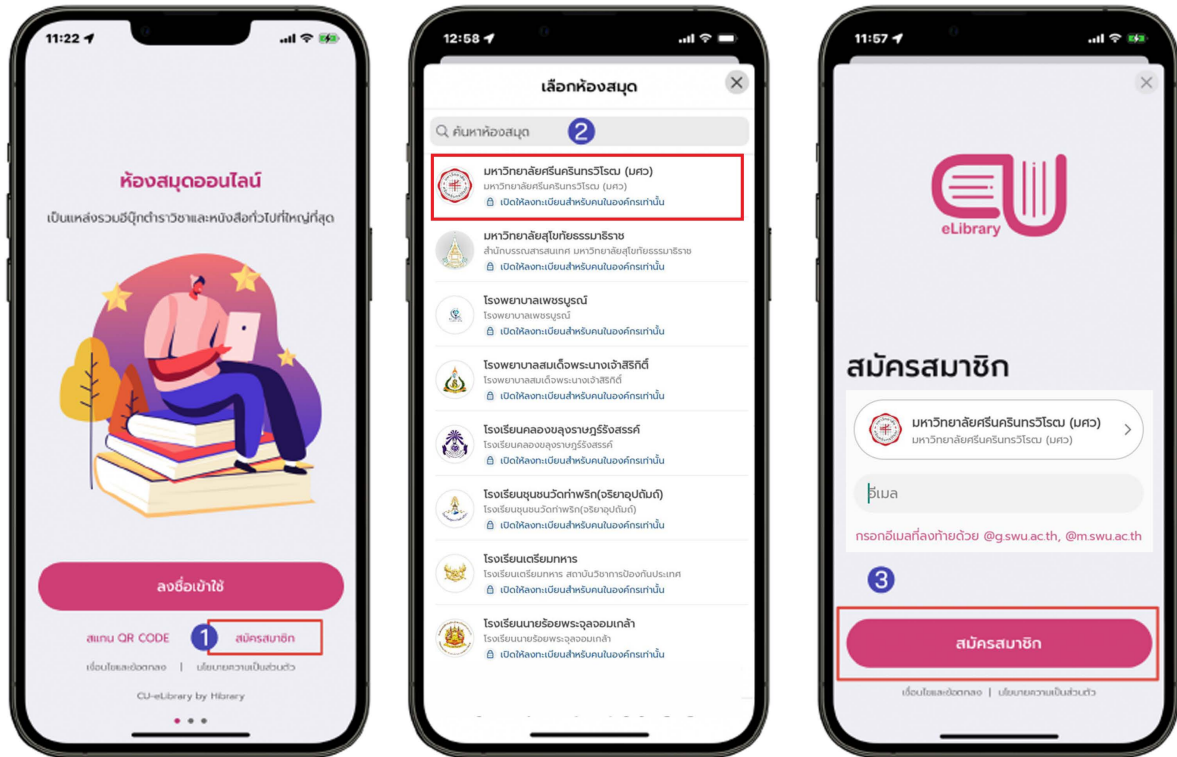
11:22

ห้องสมุดออนไลน์

เป็นแหล่งรวมอีบุ๊กตำราวิชาและหนังสือทั่วไปที่ใหญ่ที่สุด

ลงชื่อเข้าใช้

สแกน QR CODE

1

สมัครสมาชิก

เงื่อนไขและข้อตกลง | นโยบายความเป็นส่วนตัว

CU-eLibrary by Hibrary

12:58

เลือกห้องสมุด

ค้นหาห้องสมุด

2

มหาวิทยาลัยศรีนครินทรวิโรฒ (มศว)
มหาวิทยาลัยศรีนครินทรวิโรฒ (มศว)
เปิดให้ลงทะเบียนสำหรับคนในองค์กรเท่านั้น

มหาวิทยาลัยสุโขทัยธรรมาธิราช
สำนักบรรณสารสนเทศ มหาวิทยาลัยสุโขทัยธรรมาธิราช
เปิดให้ลงทะเบียนสำหรับคนในองค์กรเท่านั้น

โรงพยาบาลเพชรบูรณ์
โรงพยาบาลเพชรบูรณ์
เปิดให้ลงทะเบียนสำหรับคนในองค์กรเท่านั้น

โรงพยาบาลสมเด็จพระนางเจ้าสิริกิติ์
โรงพยาบาลสมเด็จพระนางเจ้าสิริกิติ์
เปิดให้ลงทะเบียนสำหรับคนในองค์กรเท่านั้น

โรงเรียนคลองขลุงราษฎร์รังสรรค์
โรงเรียนคลองขลุงราษฎร์รังสรรค์
เปิดให้ลงทะเบียนสำหรับคนในองค์กรเท่านั้น

โรงเรียนชุมชนวัดท่าพริก(จริยาอุปถัมภ์)
โรงเรียนชุมชนวัดท่าพริก(จริยาอุปถัมภ์)
เปิดให้ลงทะเบียนสำหรับคนในองค์กรเท่านั้น

โรงเรียนเตรียมทหาร
โรงเรียนเตรียมทหาร สถาบันวิชาการป้องกันประเทศ
เปิดให้ลงทะเบียนสำหรับคนในองค์กรเท่านั้น

โรงเรียนนายร้อยพระจุลจอมเกล้า
โรงเรียนนายร้อยพระจุลจอมเกล้า
เปิดให้ลงทะเบียนสำหรับคนในองค์กรเท่านั้น

11:57

eLibrary

สมัครสมาชิก

มหาวิทยาลัยศรีนครินทรวิโรฒ (มศว)
มหาวิทยาลัยศรีนครินทรวิโรฒ (มศว)

อีเมล

กรอกอีเมลที่ลงท้ายด้วย @g.swu.ac.th, @m.swu.ac.th

3

สมัครสมาชิก

เงื่อนไขและข้อตกลง | นโยบายความเป็นส่วนตัว